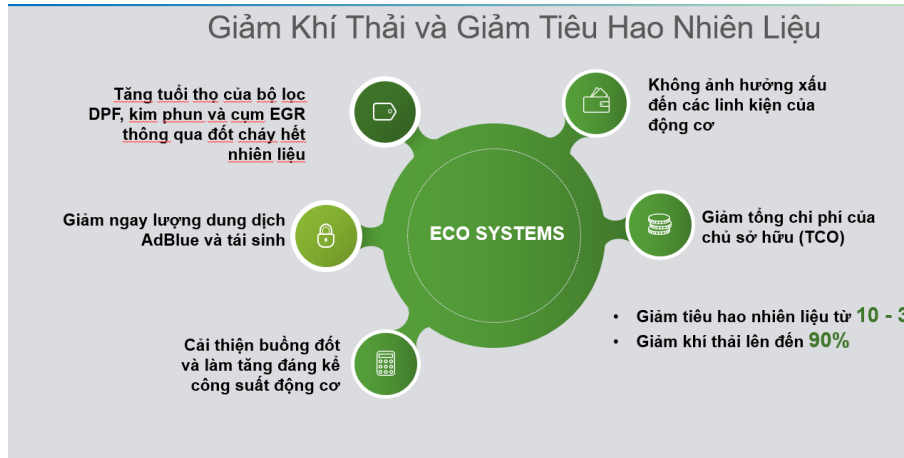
Giảm Khí Thải và Giảm Tiêu Hao Nhiên Liệu

Tăng tuổi thọ của bộ lọc DPF, kim phun và cụm EGR thông qua đốt cháy hết nhiên liệu

Không ảnh hưởng xấu đến các linh kiện của động cơ

Giảm ngay lượng dung dịch AdBlue và tái sinh

ECO SYSTEMS

Giảm tổng chi phí của chủ sở hữu (TCO)

• Giảm tiêu hao nhiên liệu từ 10 - 3

• Giảm khí thải lên đến 90%

Cải thiện buồng đốt và làm tăng đáng kể công suất động cơ